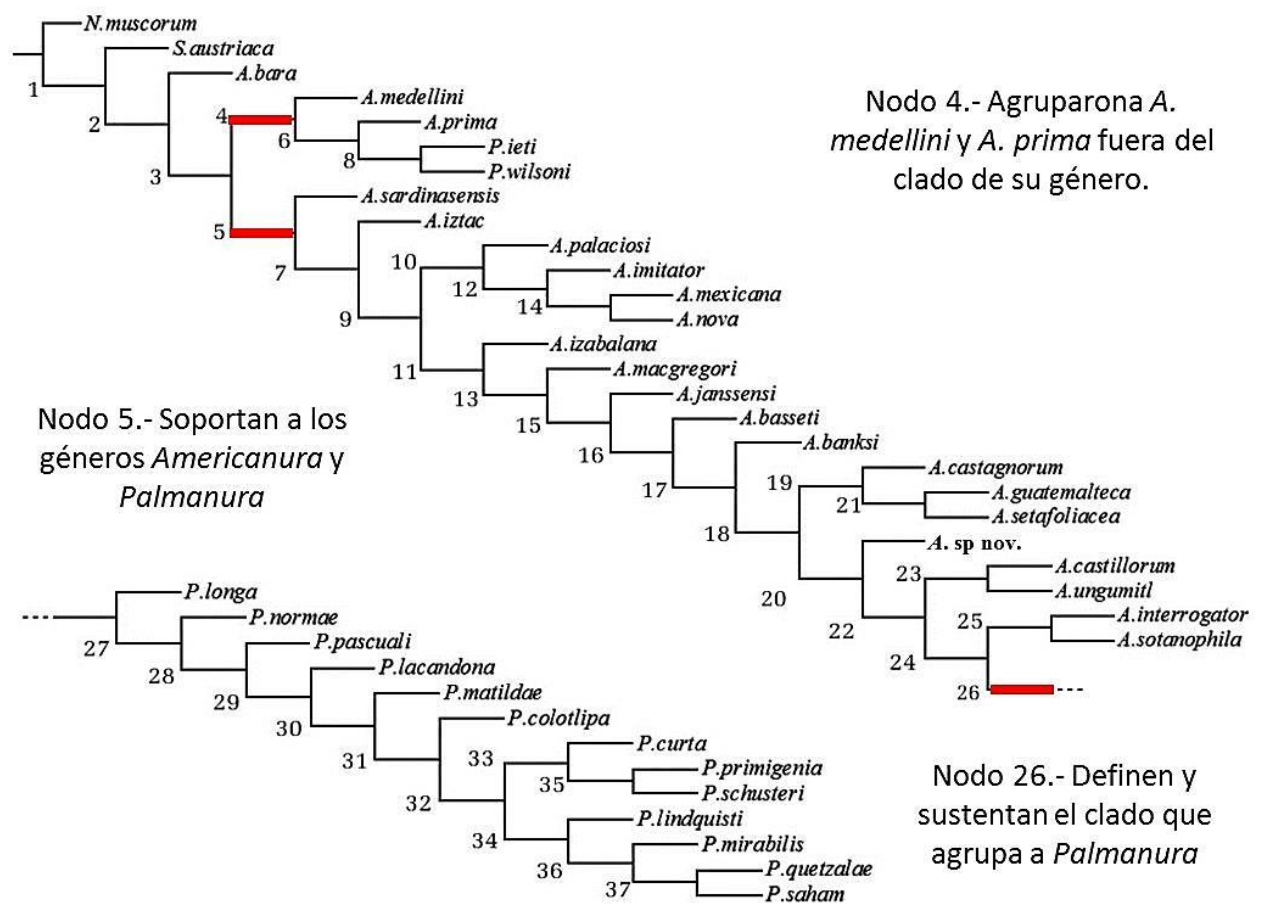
N.muscorum
S.austriaca
1
A.bara
2
4
A.medellini
6
A.prima
8
P.ieti
P.wilsoni
3
A.sardinasensis
5
A.iztac
7
10
A.palaciosi
A.imitator
12
14
A.mexicana
A.nova
9
A.izabalana
11
A.macgregori
13
A.janssensi
15
A.basseti
16
A.banksi
17
19
A.castagnorum
21
A.guatemalteca
A.setafoliacea
18
A. sp nov.
23
A.castillorum
A.ungumitl
20
22
25
A.interrogator
A.sotanophila
24
26

Nodo 4.- Agruparona *A. medellini* y *A. prima* fuera del clado de su género.

Nodo 5.- Soportan a los géneros *Americanura* y *Palmanura*

P.longa
27
P.normae
28
P.pascuali
29
P.lacandona
30
P.matildae
31
P.colotlipa
32
33
P.curta
35
P.primigenia
P.schusteri
34
P.lindquisti
36
P.mirabilis
37
P.quetzalae
P.saham

Nodo 26.- Definen y sustentan el clado que agrupa a *Palmanura*